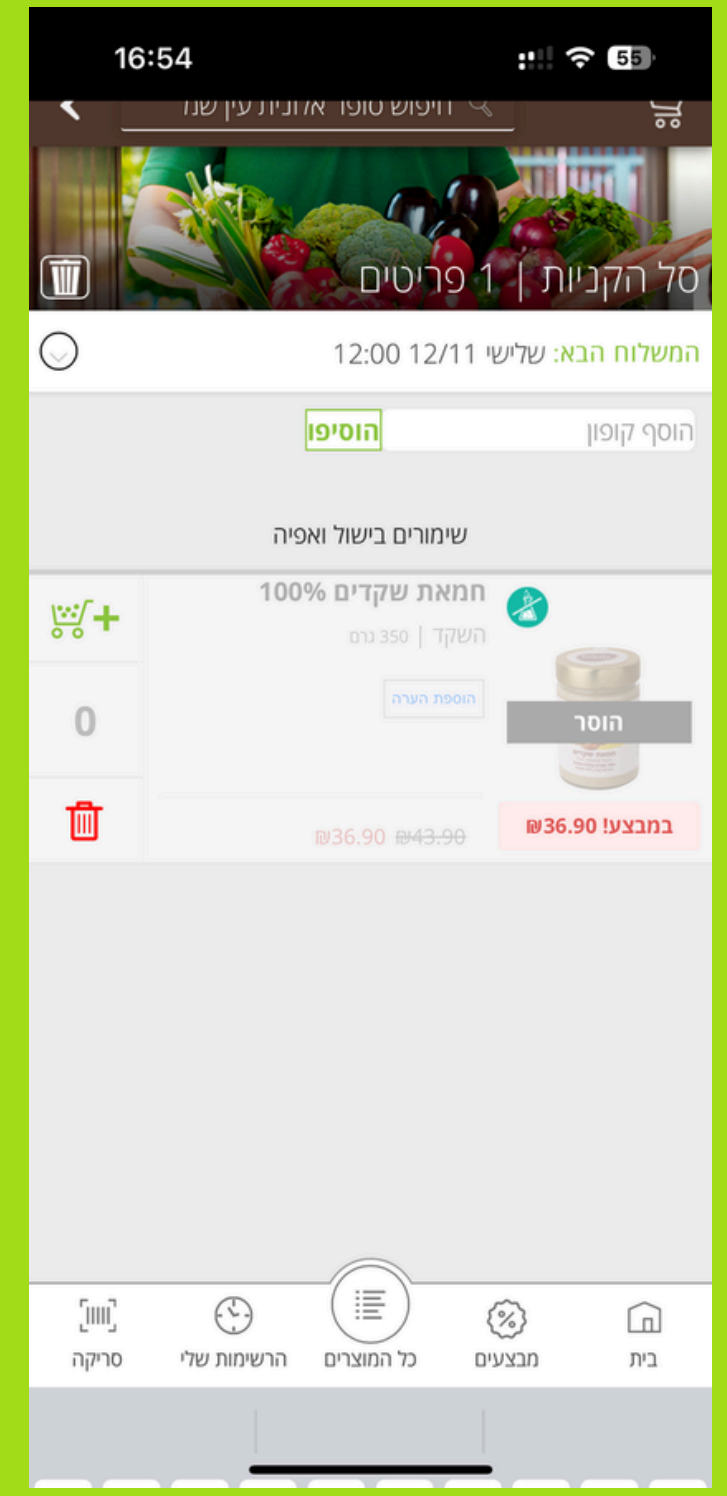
16:54
55

חיפוש סופר אורגנית עין שמ

סל הקניות | 1 פריטים

המשלוח הבא: שלישי 12/11 12:00

הוסף קופון
הוסיפו

שימורים בישול ואפיה

חמאת שקדים 100%
השקד | 350 גרם
הוספת הערה
הוסר
0
במבצע! ₪36.90
₪43.90 ₪36.90

סריקה
הרשימות שלי
כל המוצרים
מבצעים
בית